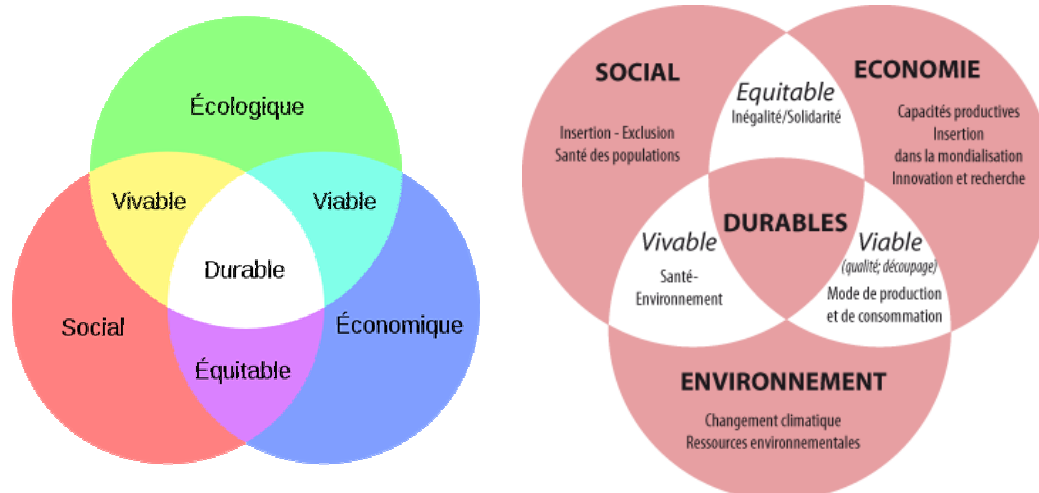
Écologique

Vivable

Viable

Durable

Social

Économique

Équitable

SOCIAL

Insertion - Exclusion
Santé des populations

Equitable
Inégalité/Solidarité

ECONOMIE

Capacités productives
Insertion
dans la mondialisation
Innovation et recherche

DURABLES

Vivable
Santé-
Environnement

Viable
(qualité; découpage)
Mode de production
et de consommation

ENVIRONNEMENT

Changement climatique
Ressources environnementales